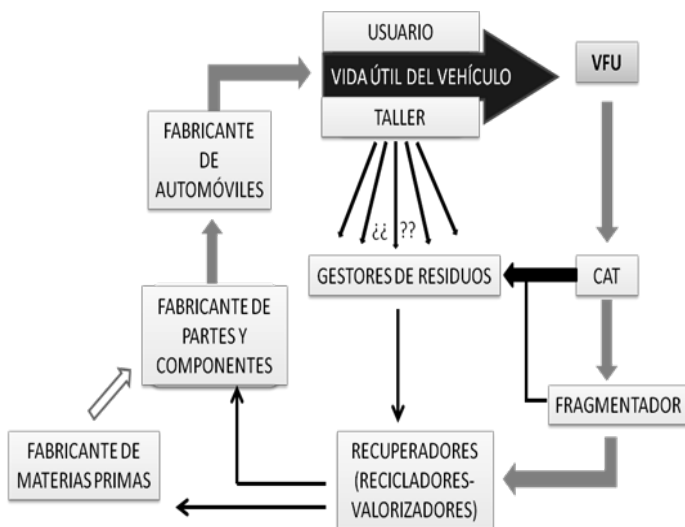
USUARIO

VIDA ÚTIL DEL VEHÍCULO

TALLER

VFU

FABRICANTE DE AUTOMÓVILES

¿¿ ??

GESTORES DE RESIDUOS

CAT

FABRICANTE DE PARTES Y COMPONENTES

FRAGMENTADOR

FABRICANTE DE MATERIAS PRIMAS

RECUPERADORES (RECICLADORES-VALORIZADORES)